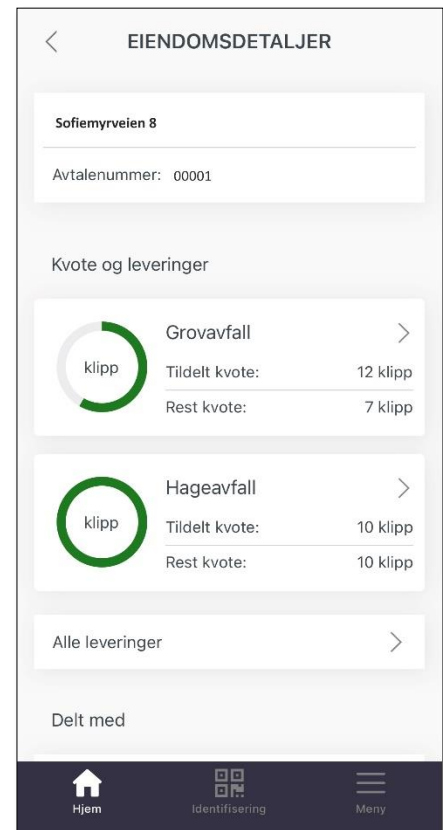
EIENDOMSDETALJER

Sofiemyrveien 8

Avtalenummer: 00001

Kvote og leveringer

klipp

Grovavfall

| Tildelt kvote: | 12 klipp |
|---|---|
| Rest kvote: | 7 klipp |

klipp

Hageavfall

| Tildelt kvote: | 10 klipp |
|---|---|
| Rest kvote: | 10 klipp |

Alle leveringer

Delt med

Hjem
Identifisering
Meny